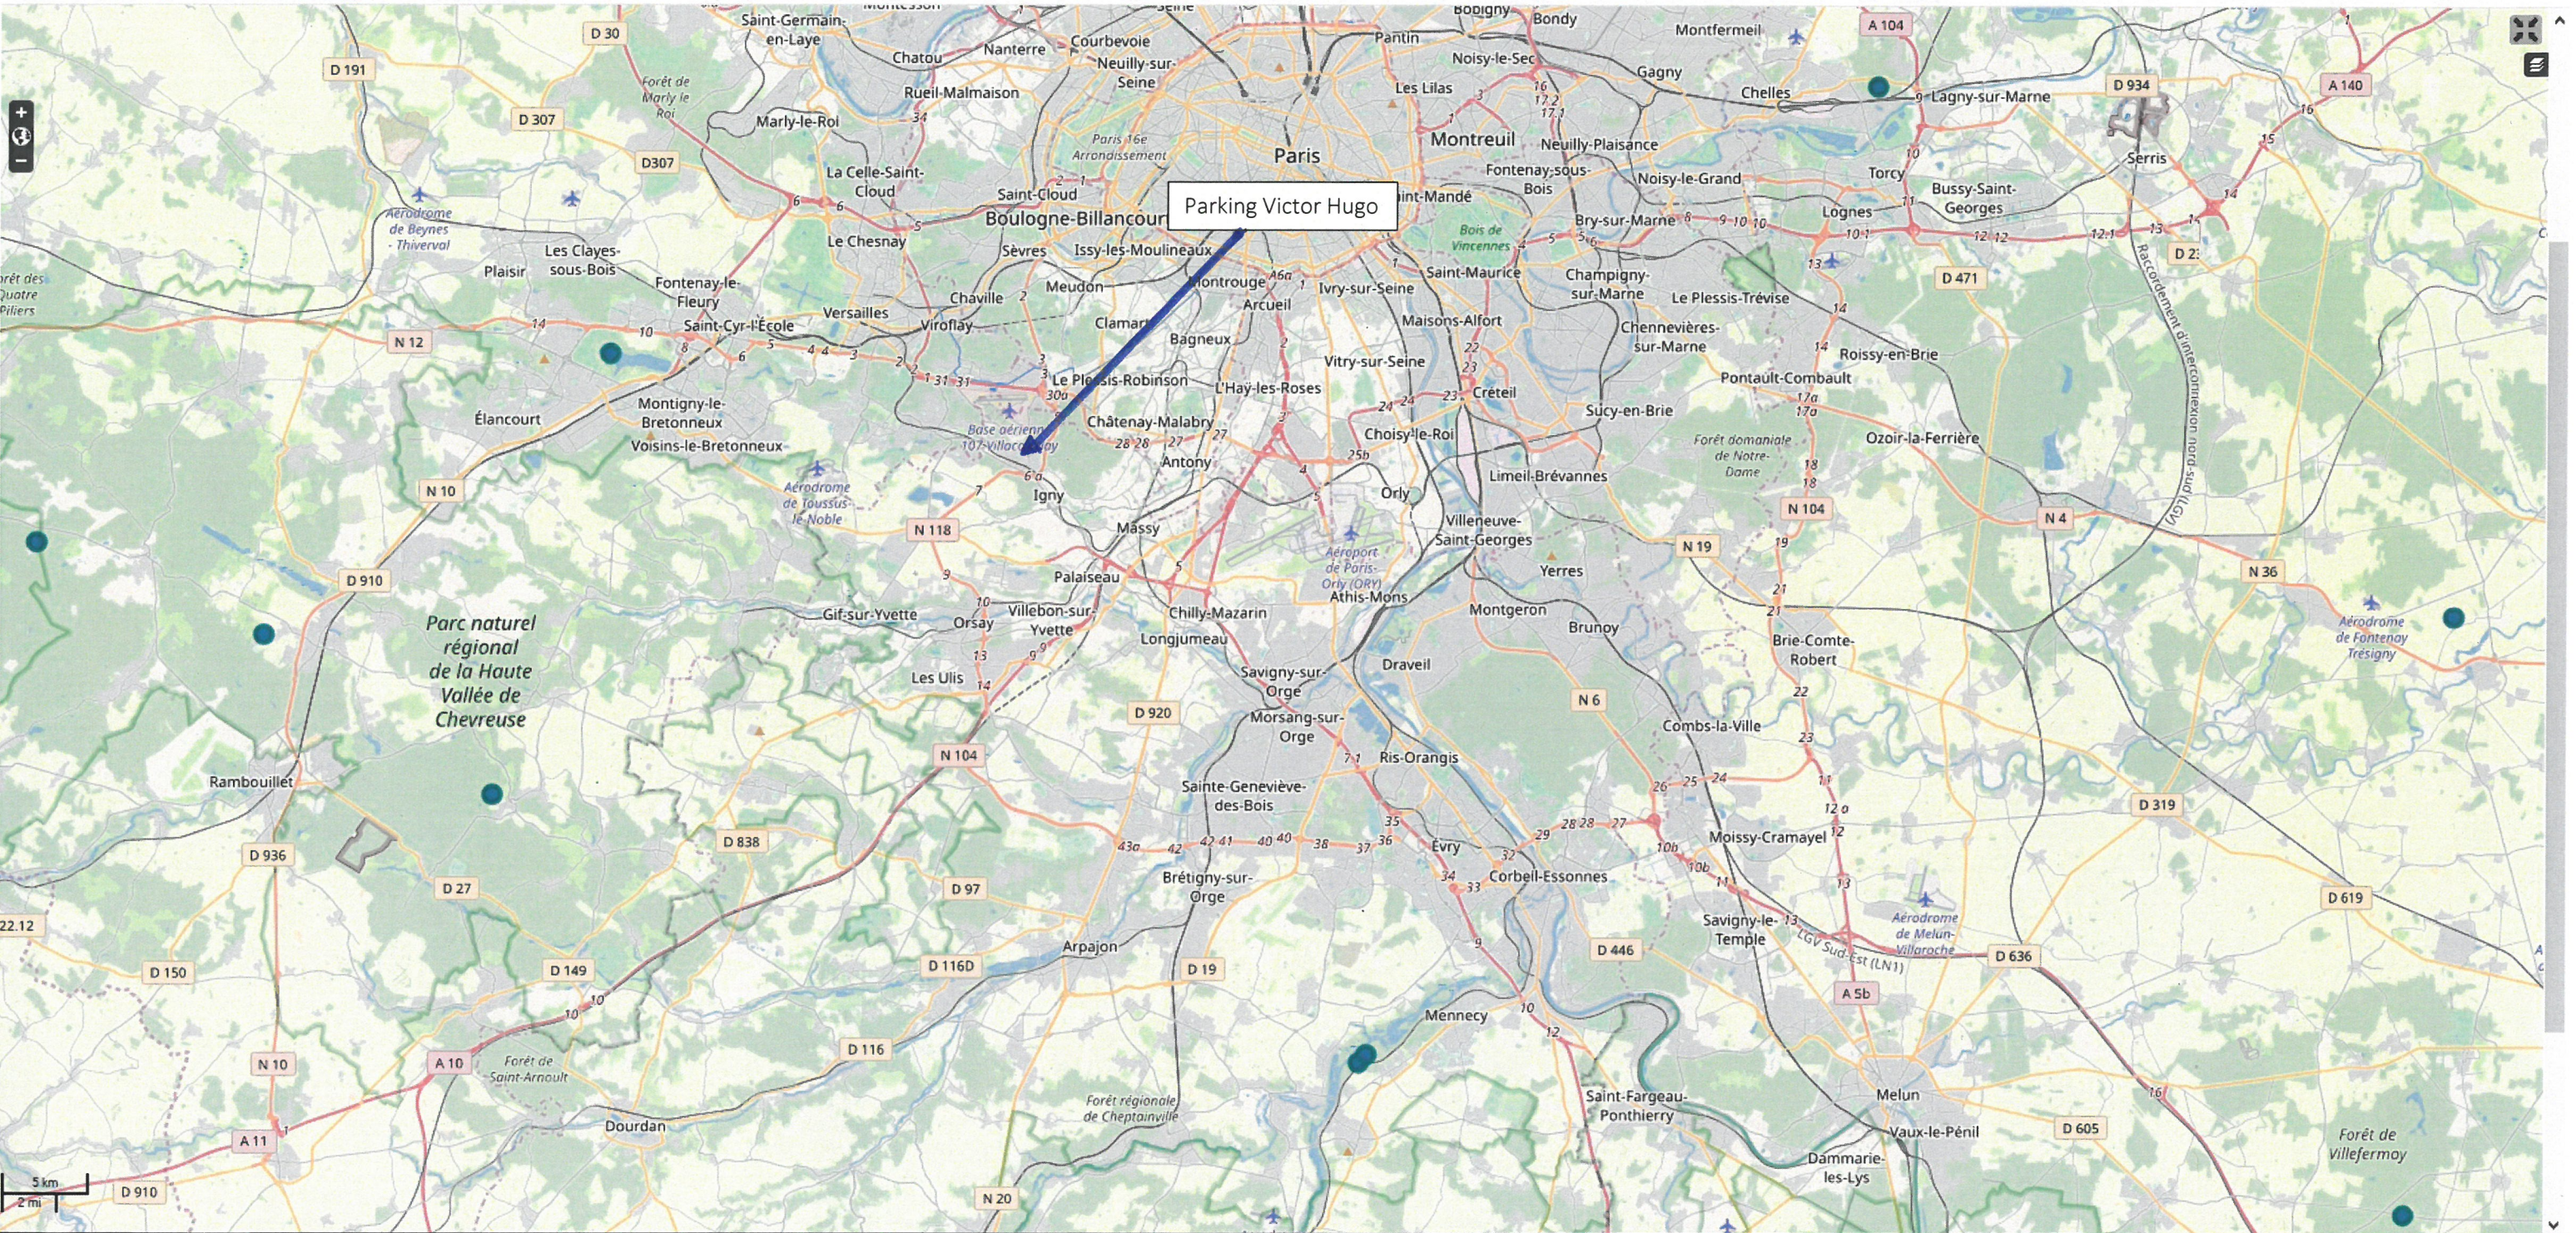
Parking Victor Hugo

Paris
Paris 16e Arrondissement
Saint-Germain-en-Laye
Chatou
Nanterre
Courbevoie
Neuilly-sur-Seine
Pantin
Bobigny
Bondy
Montfermeil
Noisy-le-Sec
Les Lilas
Montreuil
Gagny
Chelles
Lagny-sur-Marne
Serris
Rueil-Malmaison
Marly-le-Roi
Forêt de Marly le Roi
La Celle-Saint-Cloud
Saint-Cloud
Boulogne-Billancourt
Neuilly-Plaisance
Fontenay-sous-Bois
Noisy-le-Grand
Torcy
Bussy-Saint-Georges
Lognes
Saint-Mandé
Bois de Vincennes
Bry-sur-Marne
Le Chesnay
Sèvres
Issy-les-Moulineaux
Montrouge
Ivry-sur-Seine
Saint-Maurice
Champigny-sur-Marne
Le Plessis-Trévise
Aérodrome de Beynes - Thiverval
Les Clayes-sous-Bois
Plaisir
Fontenay-le-Fleury
Saint-Cyr-l'École
Versailles
Chaville
Viroflay
Meudon
Clamart
Arcueil
Maisons-Alfort
Chennevières-sur-Marne
Roissy-en-Brie
Pontault-Combault
Bagneux
Vitry-sur-Seine
Le Plessis-Robinson
L'Haÿ-les-Roses
Créteil
Sucy-en-Brie
Ozoir-la-Ferrière
Forêt domaniale de Notre-Dame
Montigny-le-Bretonneux
Élancourt
Voisins-le-Bretonneux
Base aérienne 107 Villacoublay
Châtenay-Malabry
Antony
Choisy-le-Roi
Limeil-Brévannes
Aérodrome de Toussus-le-Noble
Igny
Orly
Villeneuve-Saint-Georges
Massy
Aéroport de Paris-Orly (ORY)
Athis-Mons
Yerres
Palaiseau
Gif-sur-Yvette
Orsay
Villebon-sur-Yvette
Chilly-Mazarin
Longjumeau
Montgeron
Brunoy
Brie-Comte-Robert
Aérodrome de Fontenay Trésigny
Parc naturel régional de la Haute Vallée de Chevreuse
Les Ulis
Savigny-sur-Orge
Draveil
Morsang-sur-Orge
Combs-la-Ville
Ris-Orangis
Rambouillet
Sainte-Geneviève-des-Bois
Moissy-Cramayel
Évry
Corbeil-Essonnes
Brétigny-sur-Orge
Savigny-le-Temple
Aérodrome de Melun-Villaroche
LGV Sud-Est (LN1)
Arpajon
Raccordement d'interconnexion nord-sud (LGV)
Mennecy
Forêt de Saint-Arnoult
Forêt régionale de Cheptainville
Saint-Fargeau-Ponthierry
Melun
Dourdan
Vaux-le-Pénil
Dammarie-les-Lys
Forêt de Villefermoy
Forêt des Quatre Piliers
D 30
D 191
D 307
D307
A 104
D 934
A 140
D 471
D 2
N 12
N 10
N 118
D 910
N 104
N 19
N 4
N 36
D 920
N 6
D 838
D 936
D 27
D 97
D 319
D 149
D 116D
D 19
D 446
D 619
D 150
D 636
A 5b
N 10
A 10
D 116
A 11
D 605
N 20
D 910
22.12
5 km
2 mi